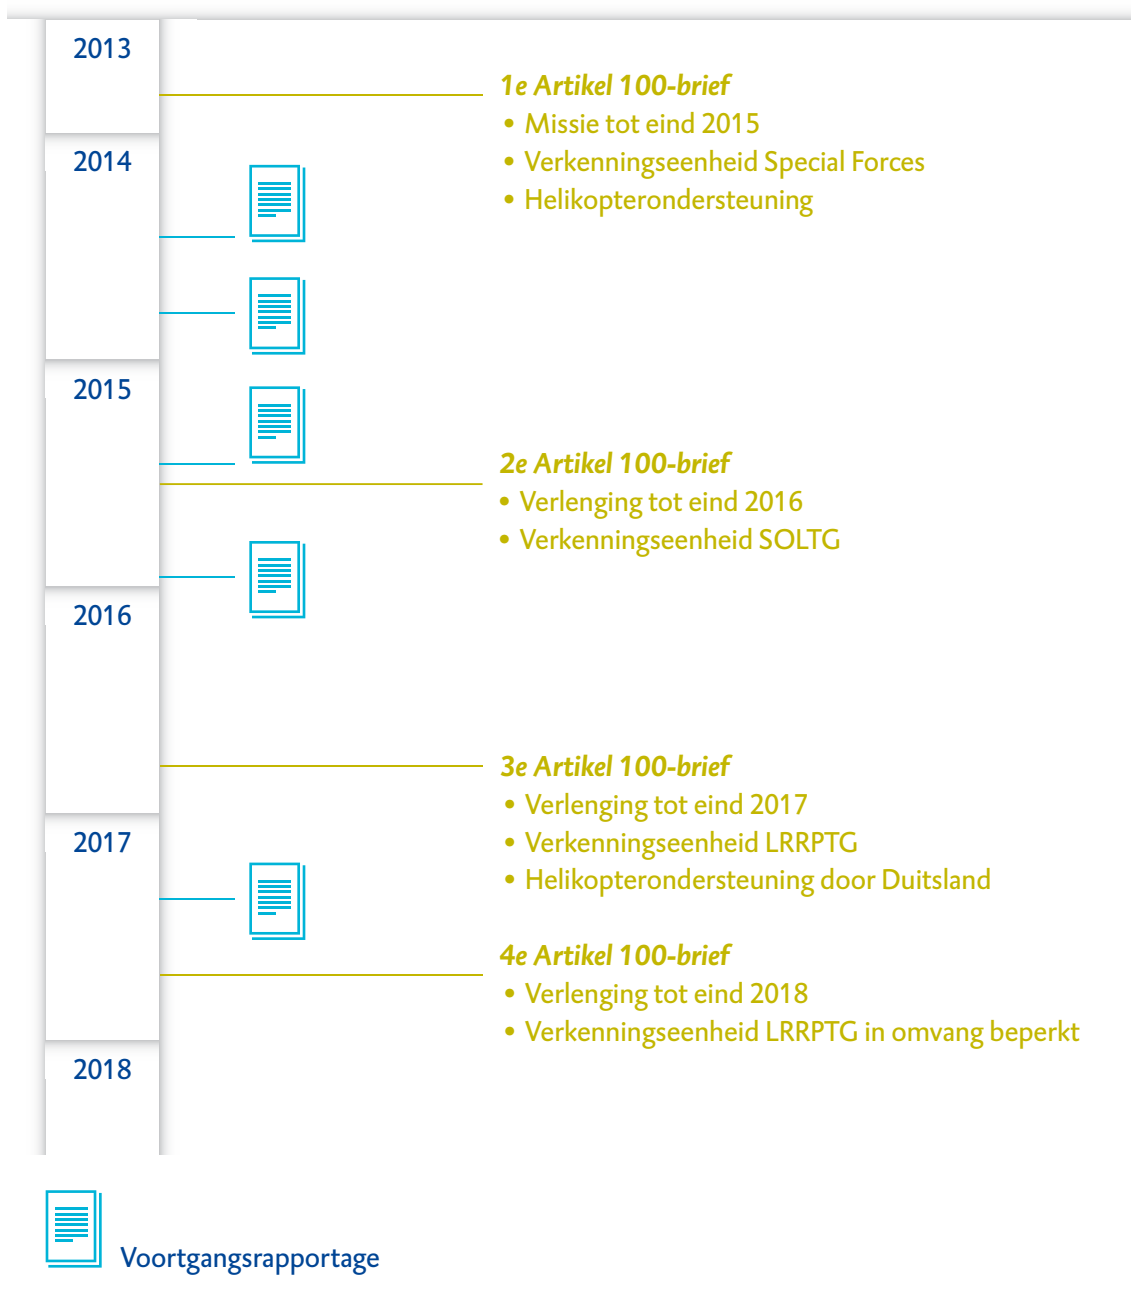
2013

1e Artikel 100-brief
• Missie tot eind 2015
• Verkenningseenheid Special Forces
• Helikopterondersteuning

2014

2015

2e Artikel 100-brief
• Verlenging tot eind 2016
• Verkenningseenheid SOLTG

2016

3e Artikel 100-brief
• Verlenging tot eind 2017
• Verkenningseenheid LRRPTG
• Helikopterondersteuning door Duitsland

2017

4e Artikel 100-brief
• Verlenging tot eind 2018
• Verkenningseenheid LRRPTG in omvang beperkt

2018

Voortgangsrapportage